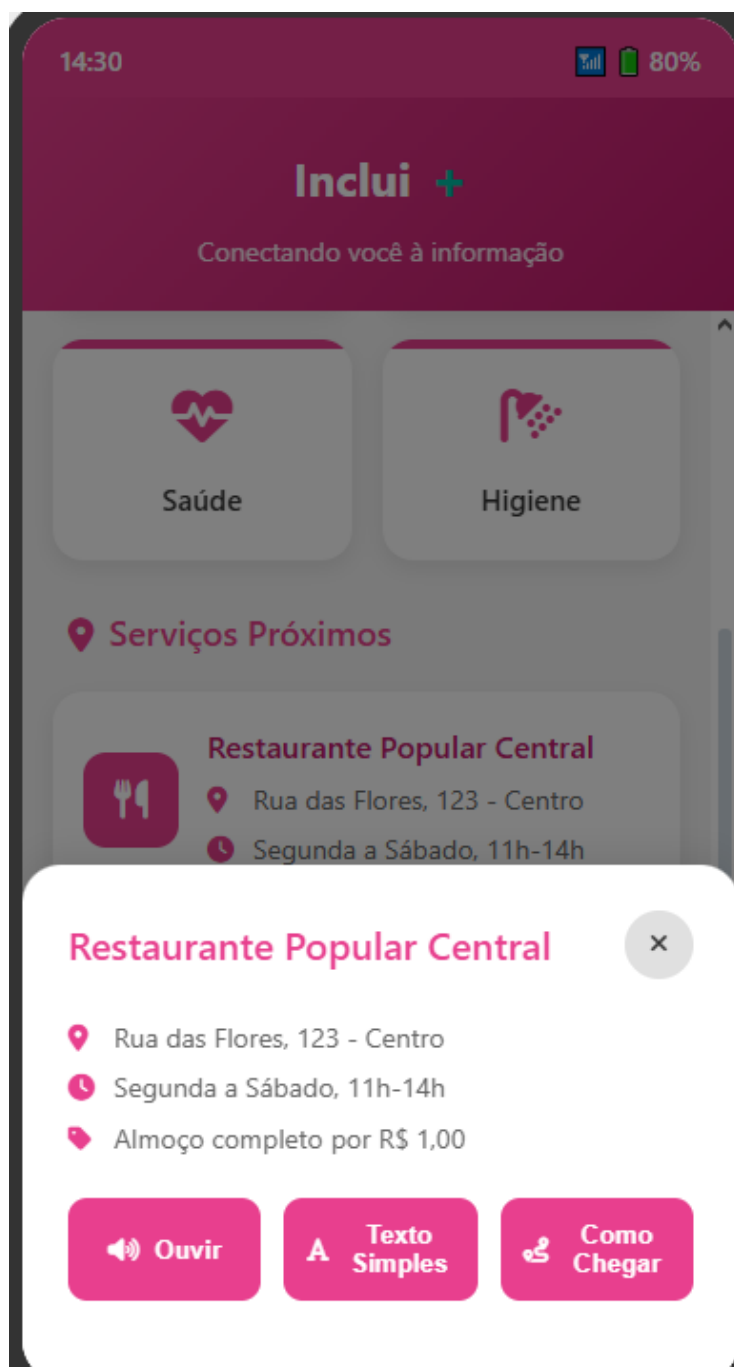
14:30

80%

Inclui +

Conectando você à informação

Saúde

Higiene

Serviços Próximos

Restaurante Popular Central

Rua das Flores, 123 - Centro

Segunda a Sábado, 11h-14h

Restaurante Popular Central

×

Rua das Flores, 123 - Centro

Segunda a Sábado, 11h-14h

Almoço completo por R$ 1,00

Ouvir

A Texto Simples

Como Chegar